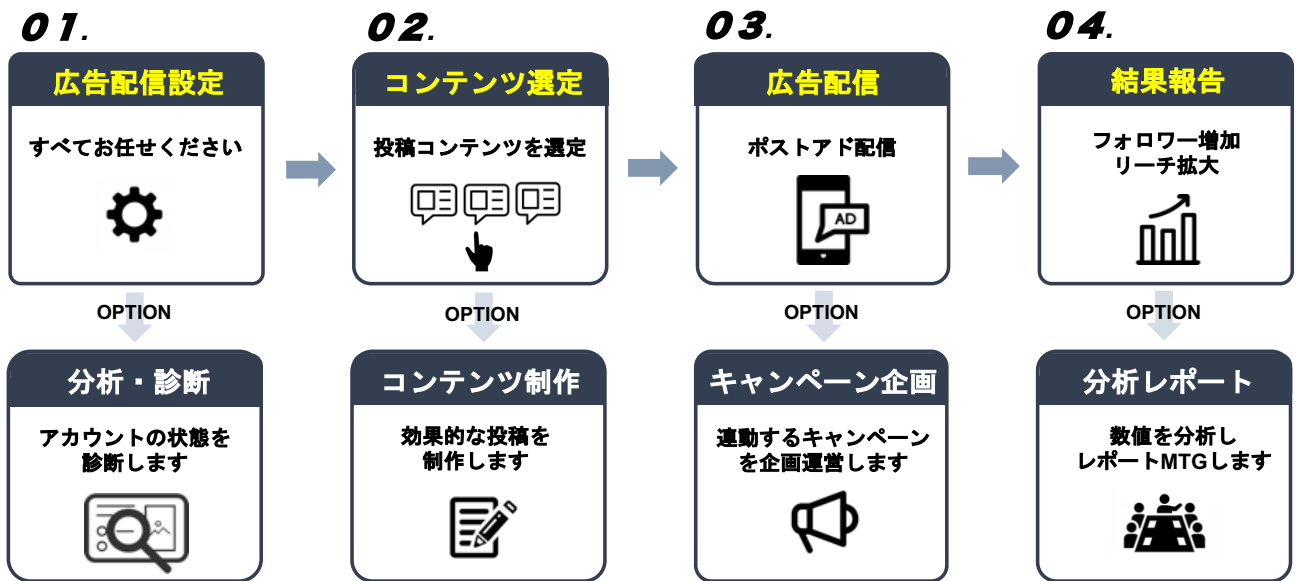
01.

広告配信設定

すべてお任せください

OPTION

分析・診断

アカウントの状態を診断します

02.

コンテンツ選定

投稿コンテンツを選定

OPTION

コンテンツ制作

効果的な投稿を制作します

03.

広告配信

ポストアド配信

AD

OPTION

キャンペーン企画

連動するキャンペーンを企画運営します

04.

結果報告

フォロワー増加
リーチ拡大

OPTION

分析レポート

数値を分析しレポートMTGします